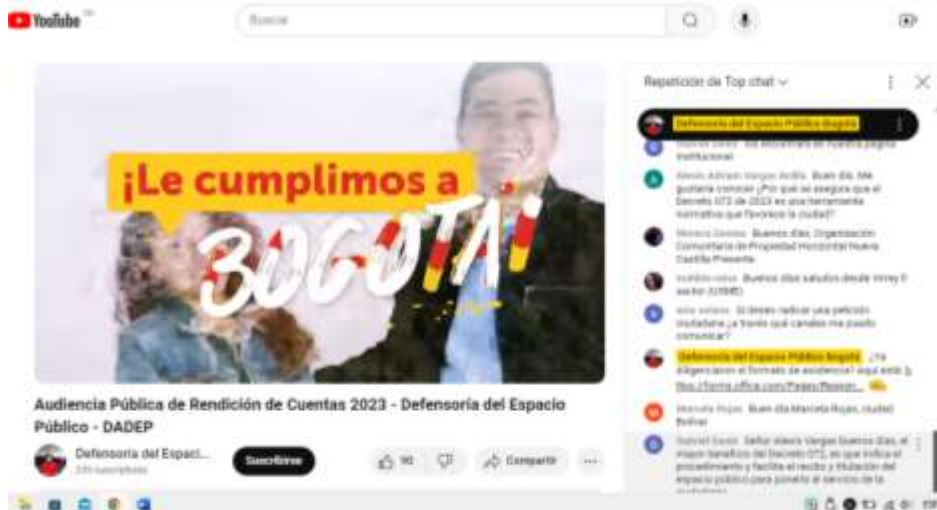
YouTube

Buscar

¡Le cumplimos a BOGOTÁ!

Audiencia Pública de Rendición de Cuentas 2023 - Defensoría del Espacio Público - DADEP

Defensoría del Espaci...
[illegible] suscriptores

Suscribirse

90

Compartir

...

Repetición de Top chat

Defensoría del Espacio Público Bogotá

Gabriel Devis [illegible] institucional

Alexis Adrian Vargas Ardila Buen día. Me gustaría conocer ¿Por qué se asegura que el Decreto 072 de 2023 es una herramienta normativa que favorece la ciudad?

Mexico Gomez Buenos días. Organización Comunitaria de Propiedad Horizontal Nueva Castilla Presente.

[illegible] Buenos días saludos desde Veray II sector (USME)

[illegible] Si deseo radicar una petición ciudadana ¿a través qué canales me puedo comunicar?

Defensoría del Espacio Público Bogotá ¿Ya diligenciaron el formato de asistencia? Aquí está: https://forms.office.com/Pages/Respon...

Marcela Rojas Buen día Marcela Rojas, ciudad Bolívar

Gabriel Devis Señor Alexis Vargas buenos días, el mayor beneficio del Decreto 072, es que indica el procedimiento y facilita el recibo y titulación del espacio público para ponerlo al servicio de la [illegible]